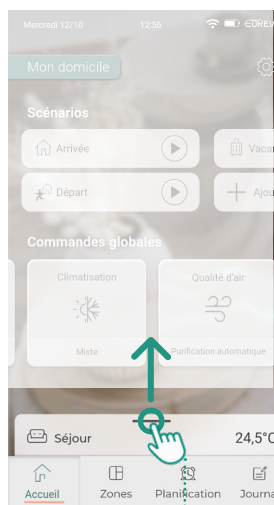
Mercredi 12/10
12:56
EDREW

Mon domicile

Scénarios

Arrivée

Vacan

Départ

Ajou

Commandes globales

Climatisation

Mixte

Qualité d'air

Purification automatique

Séjour

24,5°C

Accueil

Zones

Planification

Journa